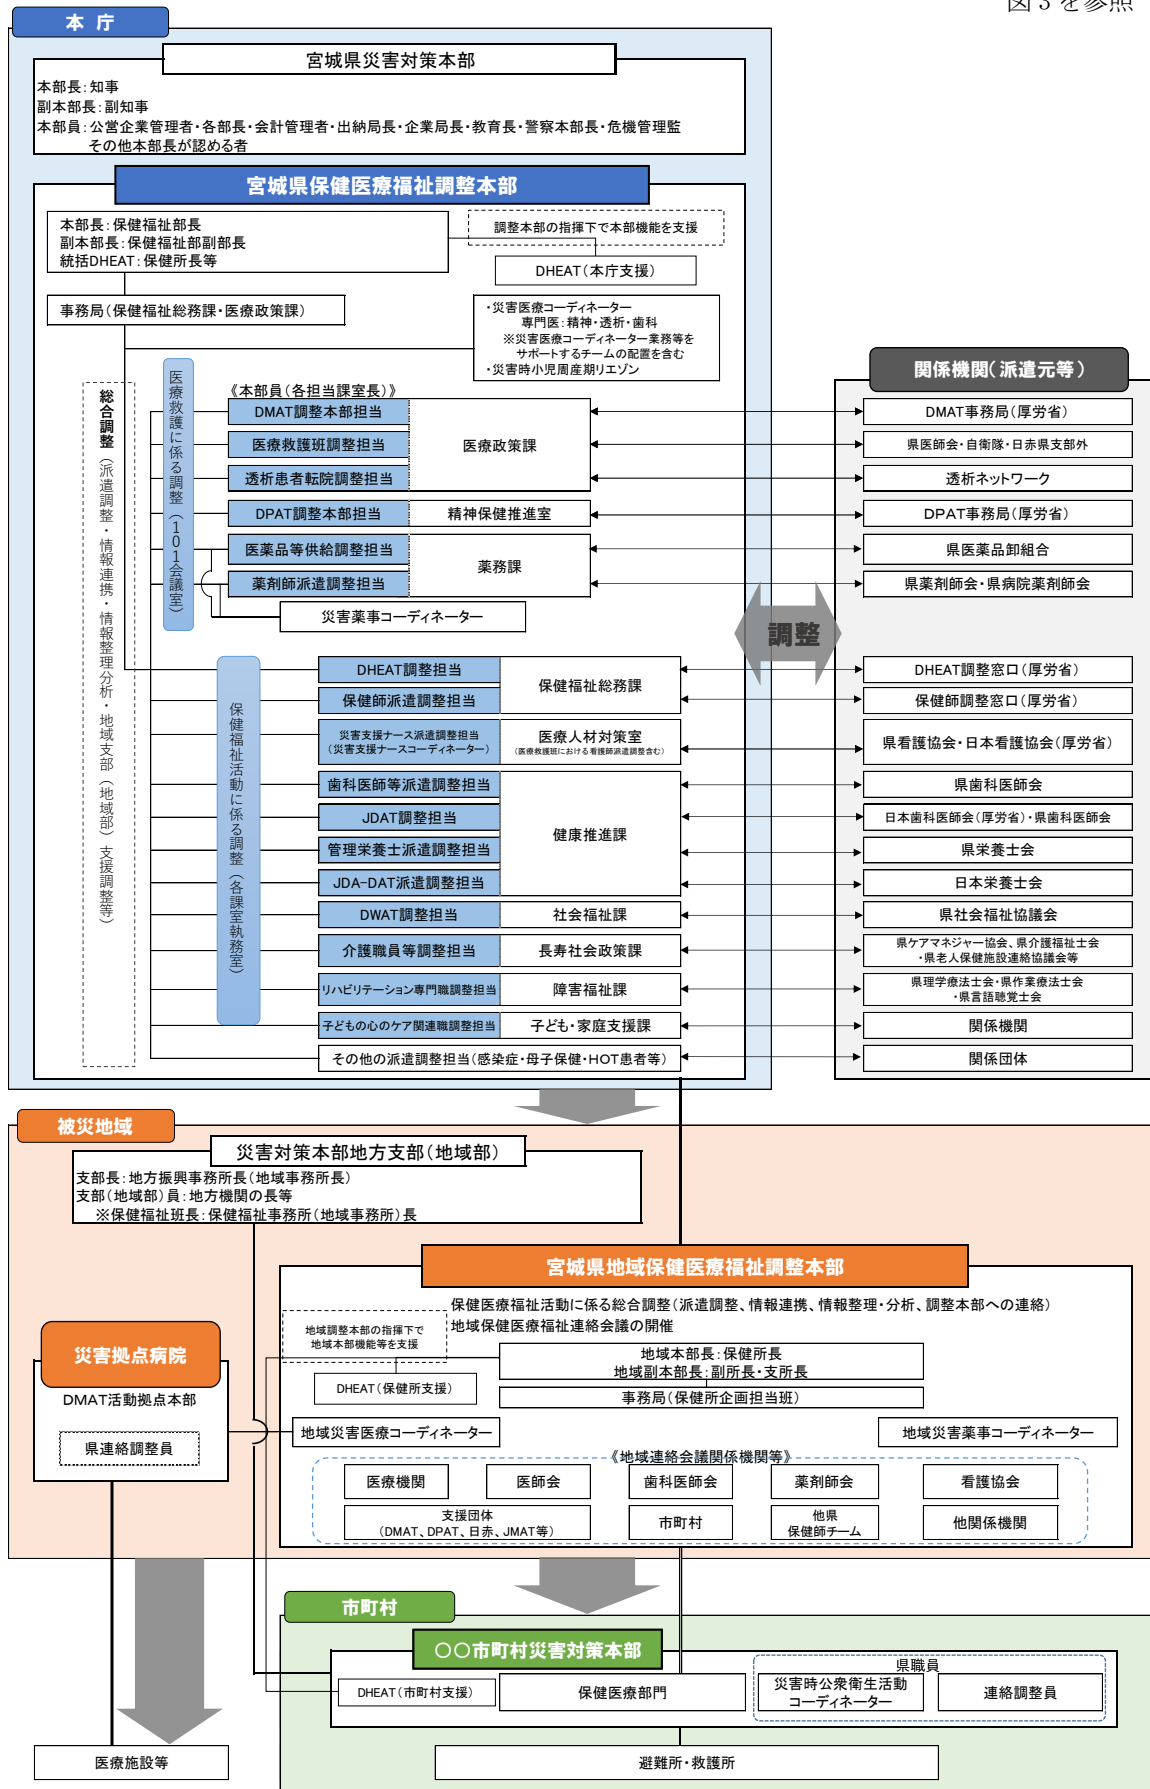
図３を参照

本 庁

宮城県災害対策本部

本部長：知事
副本部長：副知事
本部員：公営企業管理者・各部長・会計管理者・出納局長・企業局長・教育長・警察本部長・危機管理監
その他本部長が認める者

宮城県保健医療福祉調整本部

本部長：保健福祉部長
副本部長：保健福祉部副部長
統括DHEAT：保健所長等

調整本部の指揮下で本部機能を支援

DHEAT（本庁支援）

事務局（保健福祉総務課・医療政策課）

・災害医療コーディネーター
専門医：精神・透析・歯科
※災害医療コーディネーター業務等を
サポートするチームの配置を含む
・災害時小児周産期リエゾン

総合調整（派遣調整・情報連携・情報整理分析・地域支部（地域部）支援調整等）

医療救護に係る調整（1０１会議室）

《本部員（各担当課室長）》

DMAT調整本部担当
医療救護班調整担当
透析患者転院調整担当
医療政策課
DPAT調整本部担当
精神保健推進室
医薬品等供給調整担当
薬剤師派遣調整担当
薬務課
災害薬事コーディネーター

保健福祉活動に係る調整（各課室執務室）

DHEAT調整担当
保健師派遣調整担当
保健福祉総務課
災害支援ナース派遣調整担当（災害支援ナースコーディネーター）
医療人材対策室（医療救護班における看護師派遣調整含む）
歯科医師等派遣調整担当
JDAT調整担当
管理栄養士派遣調整担当
JDA-DAT派遣調整担当
健康推進課
DWAT調整担当
社会福祉課
介護職員等調整担当
長寿社会政策課
リハビリテーション専門職調整担当
障害福祉課
子どもの心のケア関連職調整担当
子ども・家庭支援課
その他の派遣調整担当（感染症・母子保健・HOT患者等）

調整

関係機関（派遣元等）

DMAT事務局（厚労省）
県医師会・自衛隊・日赤県支部外
透析ネットワーク
DPAT事務局（厚労省）
県医薬品卸組合
県薬剤師会・県病院薬剤師会
DHEAT調整窓口（厚労省）
保健師調整窓口（厚労省）
県看護協会・日本看護協会（厚労省）
県歯科医師会
日本歯科医師会（厚労省）・県歯科医師会
県栄養士会
日本栄養士会
県社会福祉協議会
県ケアマネジャー協会、県介護福祉士会・県老人保健施設連絡協議会等
県理学療法士会・県作業療法士会・県言語聴覚士会
関係機関
関係団体

被災地域

災害対策本部地方支部（地域部）

支部長：地方振興事務所長（地域事務所長）
支部（地域部）員：地方機関の長等
※保健福祉班長：保健福祉事務所（地域事務所）長

宮城県地域保健医療福祉調整本部

保健医療福祉活動に係る総合調整（派遣調整、情報連携、情報整理・分析、調整本部への連絡）
地域保健医療福祉連絡会議の開催

地域調整本部の指揮下で地域本部機能等を支援

DHEAT（保健所支援）

地域本部長：保健所長
地域副本部長：副所長・支所長
事務局（保健所企画担当班）

災害拠点病院
DMAT活動拠点本部
県連絡調整員

地域災害医療コーディネーター
地域災害薬事コーディネーター

《地域連絡会議関係機関等》
医療機関
医師会
歯科医師会
薬剤師会
看護協会
支援団体（DMAT、DPAT、日赤、JMAT等）
市町村
他県保健師チーム
他関係機関

市町村

〇〇市町村災害対策本部

DHEAT（市町村支援）
保健医療部門
県職員
災害時公衆衛生活動コーディネーター
連絡調整員

医療施設等
避難所・救護所